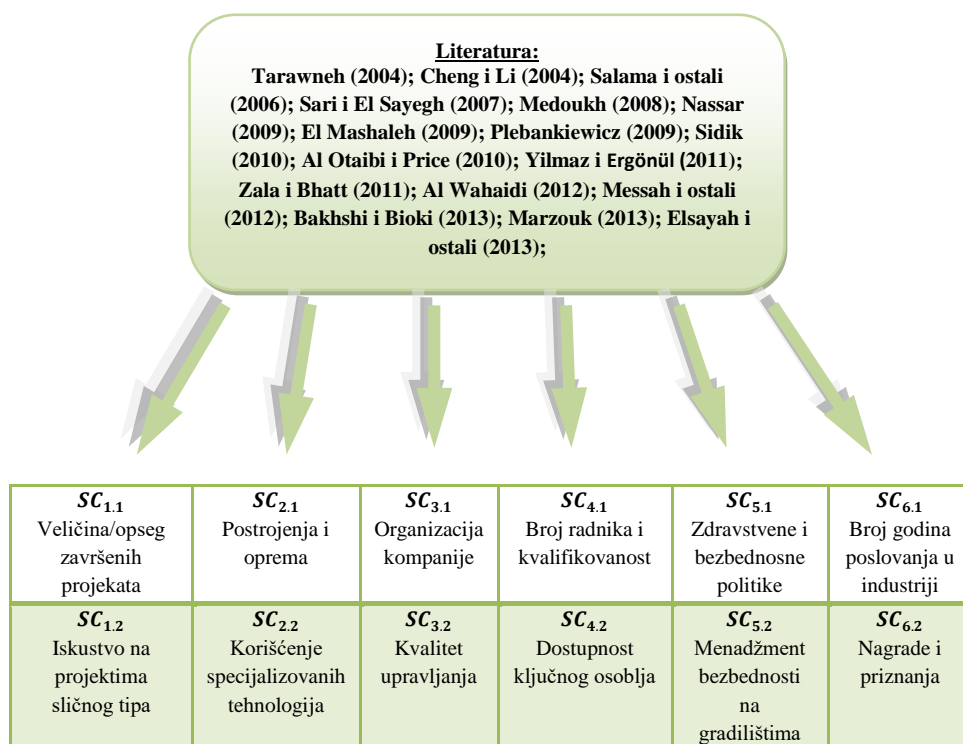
**Literatura:**
**Tarawneh (2004); Cheng i Li (2004); Salama i ostali (2006); Sari i El Sayegh (2007); Medoukh (2008); Nassar (2009); El Mashaleh (2009); Plebankiewicz (2009); Sidik (2010); Al Otaibi i Price (2010); Yilmaz i Ergönül (2011); Zala i Bhatt (2011); Al Wahaidi (2012); Messah i ostali (2012); Bakhshi i Bioki (2013); Marzouk (2013); Elsayah i ostali (2013);**

| $SC_{1.1}$ Veličina/opseg završenih projekata | $SC_{2.1}$ Postrojenja i oprema | $SC_{3.1}$ Organizacija kompanije | $SC_{4.1}$ Broj radnika i kvalifikovanost | $SC_{5.1}$ Zdravstvene i bezbednosne politike | $SC_{6.1}$ Broj godina poslovanja u industriji |
|---|---|---|---|---|---|
| $SC_{1.2}$ Iskustvo na projektima sličnog tipa | $SC_{2.2}$ Korišćenje specijalizovanih tehnologija | $SC_{3.2}$ Kvalitet upravljanja | $SC_{4.2}$ Dostupnost ključnog osoblja | $SC_{5.2}$ Menadžment bezbednosti na gradilištima | $SC_{6.2}$ Nagrade i priznanja |